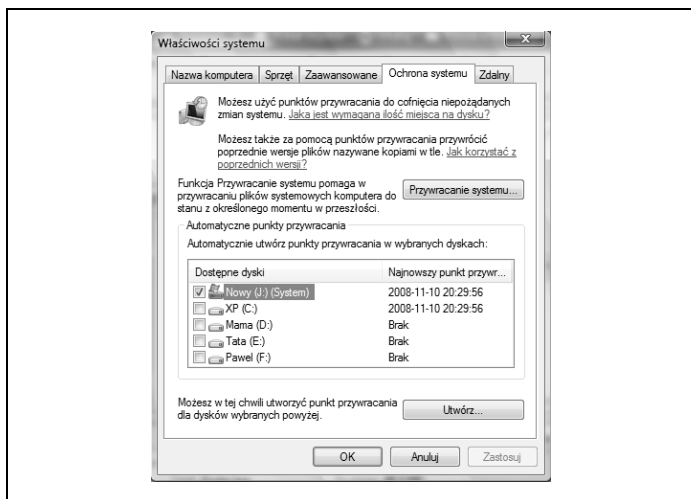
Właściwości systemu

Nazwa komputera | Sprzęt | Zaawansowane | Ochrona systemu | Zdalny

Możesz użyć punktów przywracania do cofnięcia niepożądanych zmian systemu. Jaka jest wymagana ilość miejsca na dysku?

Możesz także za pomocą punktów przywracania przywrócić poprzednie wersje plików nazywane kopiami w tle. Jak korzystać z poprzednich wersji?

Funkcja Przywracanie systemu pomaga w przywracaniu plików systemowych komputera do stanu z określonego momentu w przeszłości.

Przywracanie systemu...

Automatyczne punkty przywracania

Automatycznie utwórz punkty przywracania w wybranych dyskach:

| Dostępne dyski | Najnowszy punkt przywr... |
|---|---|
| Nowy (J:) (System) | 2008-11-10 20:29:56 |
| XP (C:) | 2008-11-10 20:29:56 |
| Mama (D:) | Brak |
| Tata (E:) | Brak |
| Pawel (F:) | Brak |

Możesz w tej chwili utworzyć punkt przywracania dla dysków wybranych powyżej.

Utwórz...

OK | Anuluj | Zastosuj